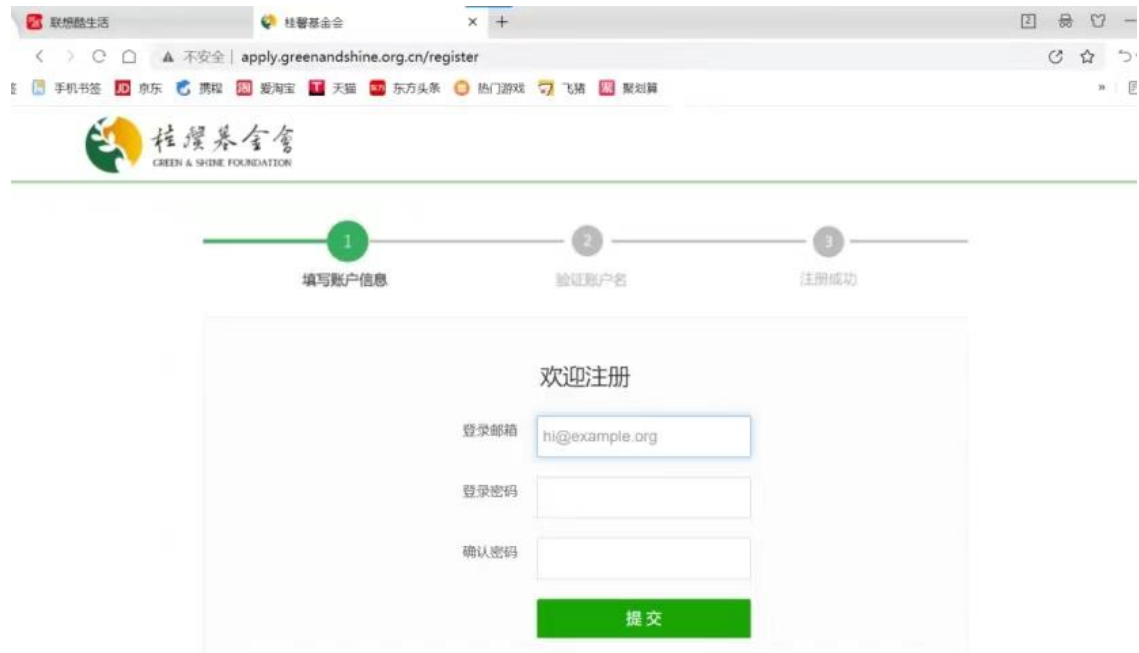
联想酷生活

桂馨基金会

×

+

不安全 | apply.greenandshine.org.cn/register

手机书签 京东 携程 爱淘宝 天猫 东方头条 热门游戏 飞猪 聚划算

桂馨基金会
GREEN & SHINE FOUNDATION

1
填写账户信息

2
验证账户名

3
注册成功

欢迎注册

登录邮箱 hi@example.org

登录密码

确认密码

提交